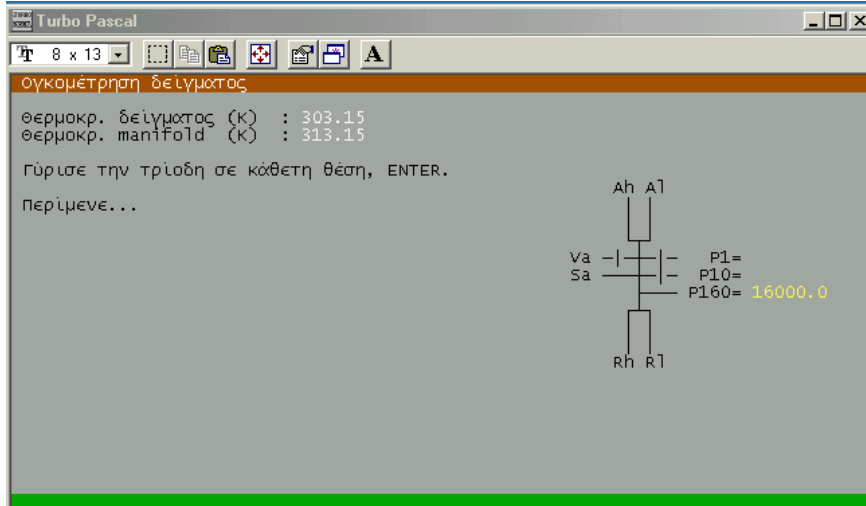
Turbo Pascal

8 x 13

A

Ογκομέτρηση δείγματος

Θερμοκρ. δείγματος (K) : 303.15
Θερμοκρ. manifold (K) : 313.15

Γύρισε την τρίοδη σε κάθετη θέση, ENTER.

Περίμενε...

Ah Al

Va
Sa

P1=
P10=
P160= 16000.0

Rh Rl